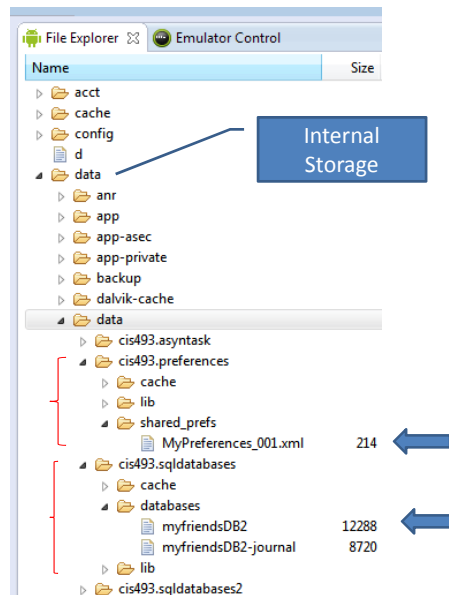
File Explorer ☒ Emulator Control

| Name | Size |
|---|---|
| acct | |
| cache | |
| config | |
| d | |
| data | |
| anr | |
| app | |
| app-asec | |
| app-private | |
| backup | |
| dalvik-cache | |
| data | |
| cis493.asyntask | |
| cis493.preferences | |
| cache | |
| lib | |
| shared_prefs | |
| MyPreferences_001.xml | 214 |
| cis493.sqldatabases | |
| cache | |
| databases | |
| myfriendsDB2 | 12288 |
| myfriendsDB2-journal | 8720 |
| lib | |
| cis493.sqldatabases2 | |

Internal Storage